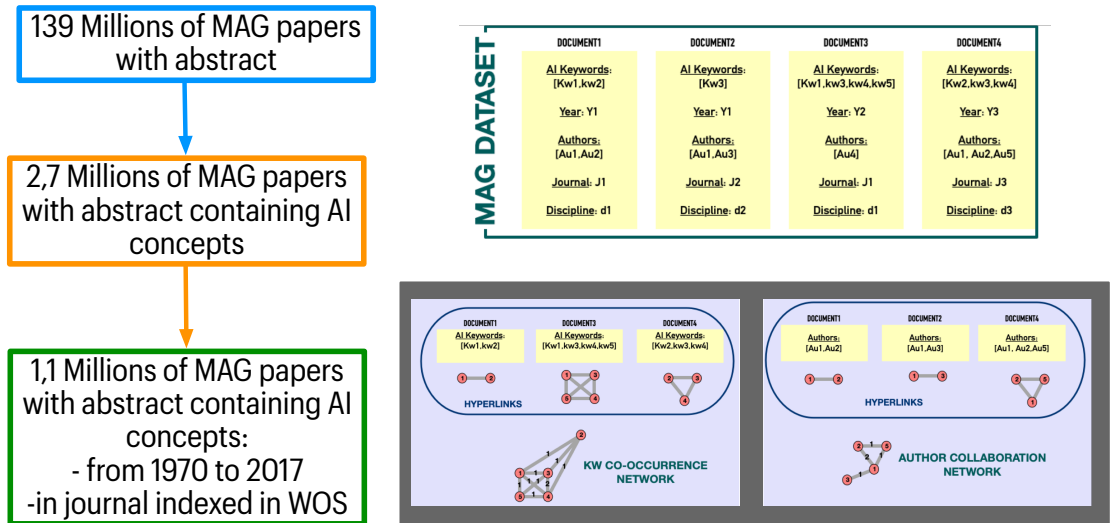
139 Millions of MAG papers with abstract

2,7 Millions of MAG papers with abstract containing AI concepts

1,1 Millions of MAG papers with abstract containing AI concepts:
- from 1970 to 2017
-in journal indexed in WOS

MAG DATASET

DOCUMENT1
AI Keywords:
[Kw1,kw2]
Year: Y1
Authors:
[Au1,Au2]
Journal: J1
Discipline: d1

DOCUMENT2
AI Keywords:
[Kw3]
Year: Y1
Authors:
[Au1,Au3]
Journal: J2
Discipline: d2

DOCUMENT3
AI Keywords:
[Kw1,kw3,kw4,kw5]
Year: Y2
Authors:
[Au4]
Journal: J1
Discipline: d1

DOCUMENT4
AI Keywords:
[Kw2,kw3,kw4]
Year: Y3
Authors:
[Au1, Au2,Au5]
Journal: J3
Discipline: d3

DOCUMENT1
AI Keywords:
[Kw1,kw2]

DOCUMENT3
AI Keywords:
[Kw1,kw3,kw4,kw5]

DOCUMENT4
AI Keywords:
[Kw2,kw3,kw4]

1 2
1 3 5 4
2 3 4

HYPERLINKS

2
1 1 3 1 1
5 2 4

KW CO-OCCURRENCE NETWORK

DOCUMENT1
Authors:
[Au1,Au2]

DOCUMENT2
Authors:
[Au1,Au3]

DOCUMENT4
Authors:
[Au1, Au2,Au5]

1 2
1 3
2 5 1

HYPERLINKS

2 1 5
2 1
3 1

AUTHOR COLLABORATION NETWORK